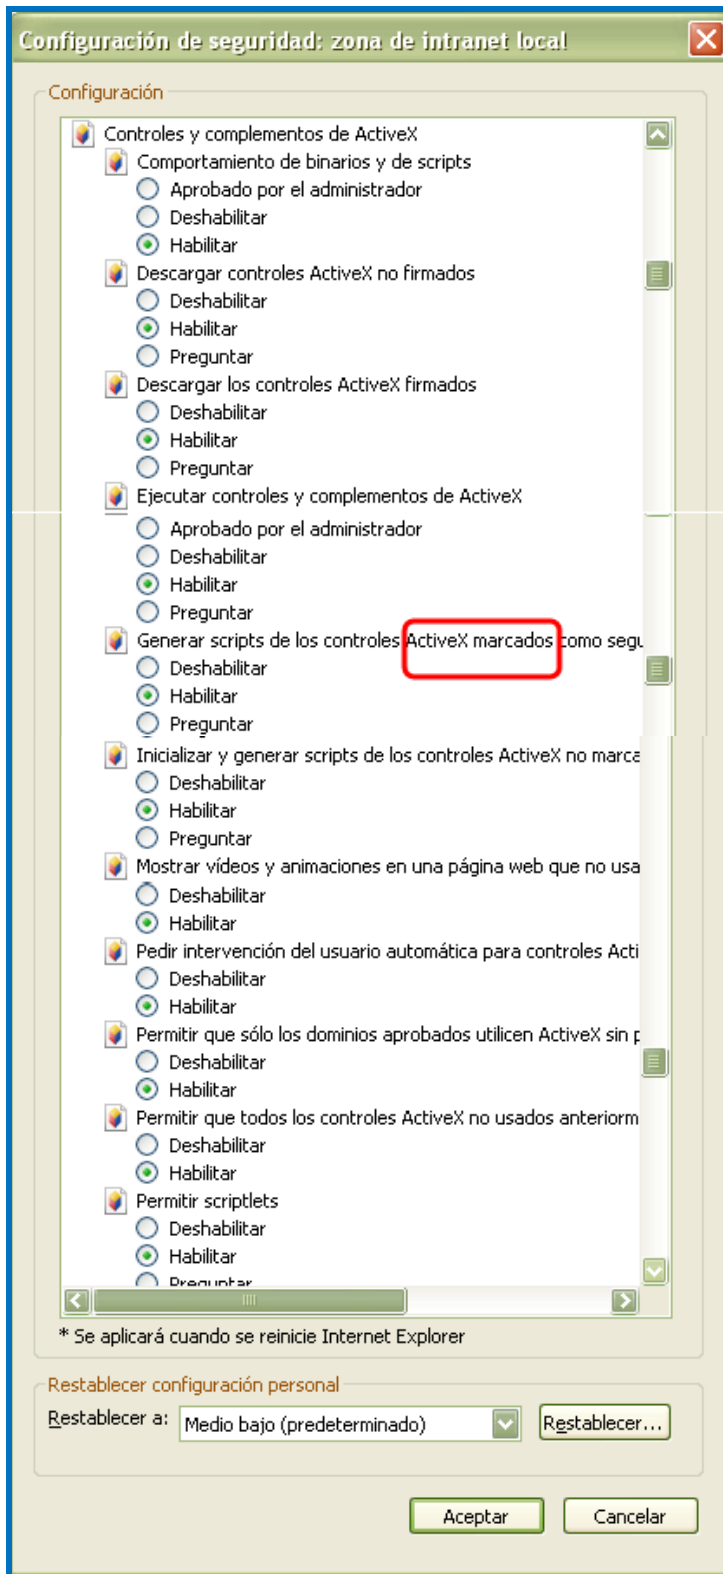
Configuración de seguridad: zona de intranet local

Configuración

Controles y complementos de ActiveX
Comportamiento de binarios y de scripts
Aprobado por el administrador
Deshabilitar
Habilitar
Descargar controles ActiveX no firmados
Deshabilitar
Habilitar
Preguntar
Descargar los controles ActiveX firmados
Deshabilitar
Habilitar
Preguntar
Ejecutar controles y complementos de ActiveX
Aprobado por el administrador
Deshabilitar
Habilitar
Preguntar
Generar scripts de los controles ActiveX marcados como segu
Deshabilitar
Habilitar
Preguntar
Inicializar y generar scripts de los controles ActiveX no marca
Deshabilitar
Habilitar
Preguntar
Mostrar vídeos y animaciones en una página web que no usa
Deshabilitar
Habilitar
Pedir intervención del usuario automática para controles Acti
Deshabilitar
Habilitar
Permitir que sólo los dominios aprobados utilicen ActiveX sin p
Deshabilitar
Habilitar
Permitir que todos los controles ActiveX no usados anteriorm
Deshabilitar
Habilitar
Permitir scriptlets
Deshabilitar
Habilitar
Preguntar

* Se aplicará cuando se reinicie Internet Explorer

Restablecer configuración personal
Restablecer a: Medio bajo (predeterminado) Restablecer...

Aceptar Cancelar